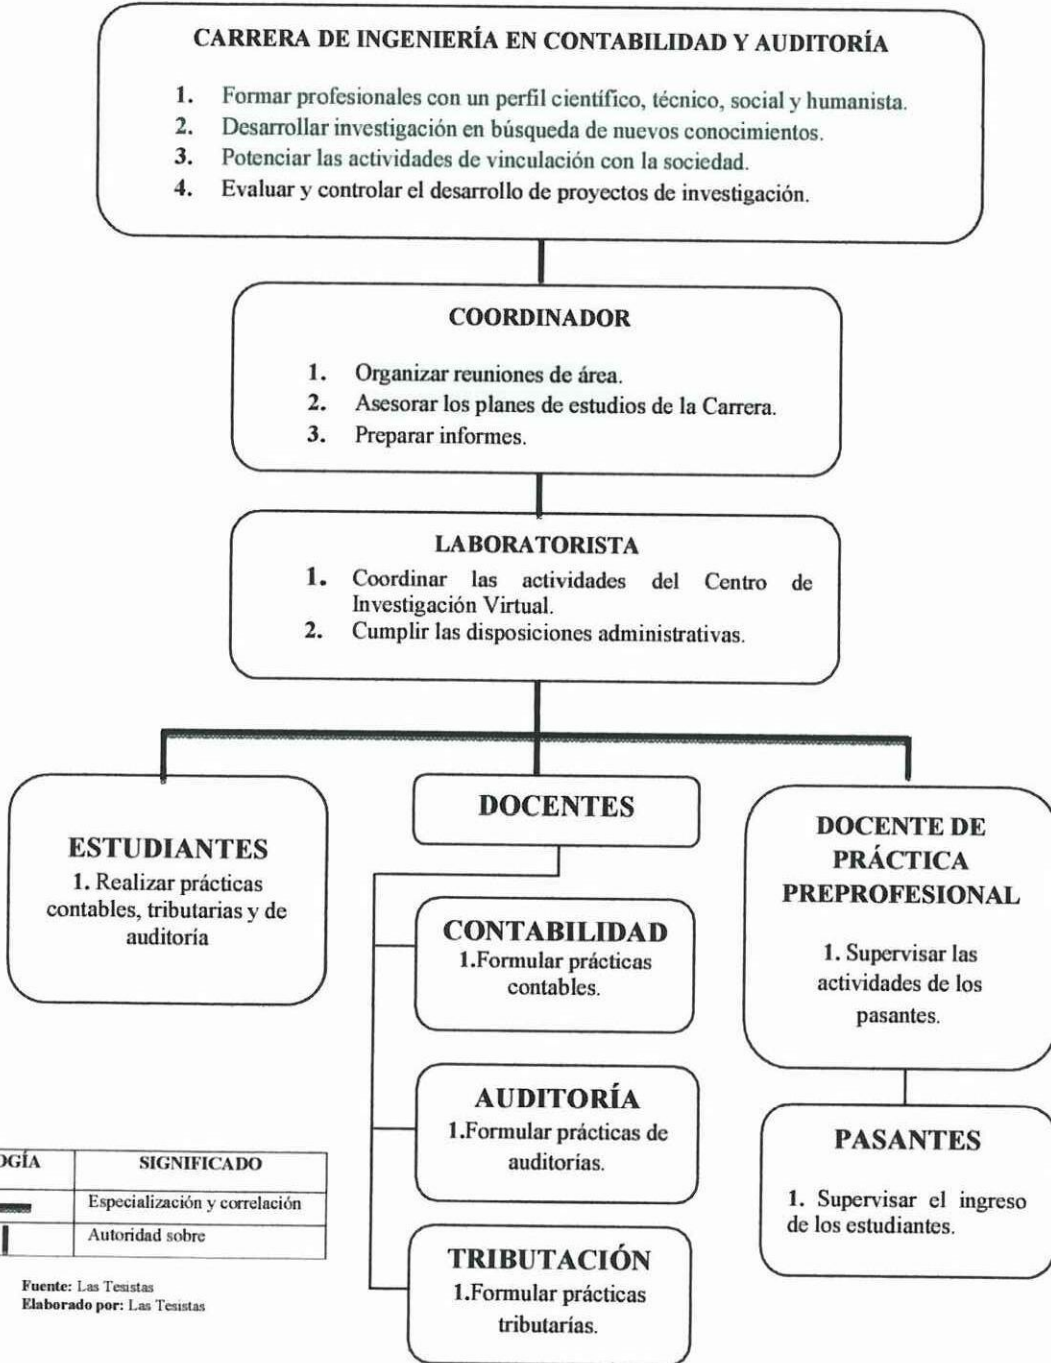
CARRERA DE INGENIERÍA EN CONTABILIDAD Y AUDITORÍA

1. Formar profesionales con un perfil científico, técnico, social y humanista.
2. Desarrollar investigación en búsqueda de nuevos conocimientos.
3. Potenciar las actividades de vinculación con la sociedad.
4. Evaluar y controlar el desarrollo de proyectos de investigación.

COORDINADOR

1. Organizar reuniones de área.
2. Asesorar los planes de estudios de la Carrera.
3. Preparar informes.

LABORATORISTA

1. Coordinar las actividades del Centro de Investigación Virtual.
2. Cumplir las disposiciones administrativas.

ESTUDIANTES
1. Realizar prácticas contables, tributarias y de auditoria

DOCENTES

CONTABILIDAD
1.Formular prácticas contables.

AUDITORÍA
1.Formular prácticas de auditorías.

TRIBUTACIÓN
1.Formular prácticas tributarías.

DOCENTE DE PRÁCTICA PREPROFESIONAL

1. Supervisar las actividades de los pasantes.

PASANTES

1. Supervisar el ingreso de los estudiantes.

| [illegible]GÍA | SIGNIFICADO |
|---|---|
| | Especialización y correlación |
| | Autoridad sobre |

Fuente: Las Tesistas
Elaborado por: Las Tesistas